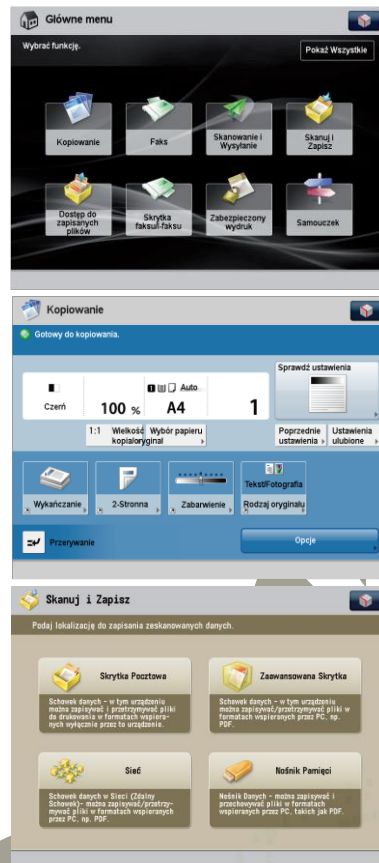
Główne menu

Wybrać funkcję.

Pokaż Wszystkie

Kopiowanie

Faks

Skanowanie i Wysyłanie

Skanuj i Zapisz

Dostęp do zapisanych plików

Skrytka faksu/I-faksu

Zabezpieczony wydruk

Samouczek

Kopiowanie

Gotowy do kopiowania.

Czerń

100 %

Auto

A4

1

Sprawdź ustawienia

1:1

Wielkość kopia/oryginał

Wybór papieru

Poprzednie ustawienia

Ustawienia ulubione

Wykańczanie

2-Stronna

Zabarwienie

Tekst/Fotografia

Rodzaj oryginału

Przerywanie

Opcje

Skanuj i Zapisz

Podaj lokalizację do zapisania zeskanowanych danych.

Skrytka Pocztowa

Schowek danych – w tym urządzeniu można zapisywać i przetrzymywać pliki do drukowania w formatach wspieranych wyłącznie przez to urządzenie.

Zaawansowana Skrytka

Schowek danych – w tym urządzeniu można zapisywać/przetrzymywać pliki w formatach wspieranych przez PC, np. PDF.

Sieć

Schowek danych w Sieci (Zdalny Schowek)– można zapisywać/przetrzymywać pliki w formatach wspieranych przez PC, np. PDF.

Nośnik Pamięci

Nośnik Danych – można zapisywać i przechowywać pliki w formatach wspieranych przez PC, takich jak PDF.